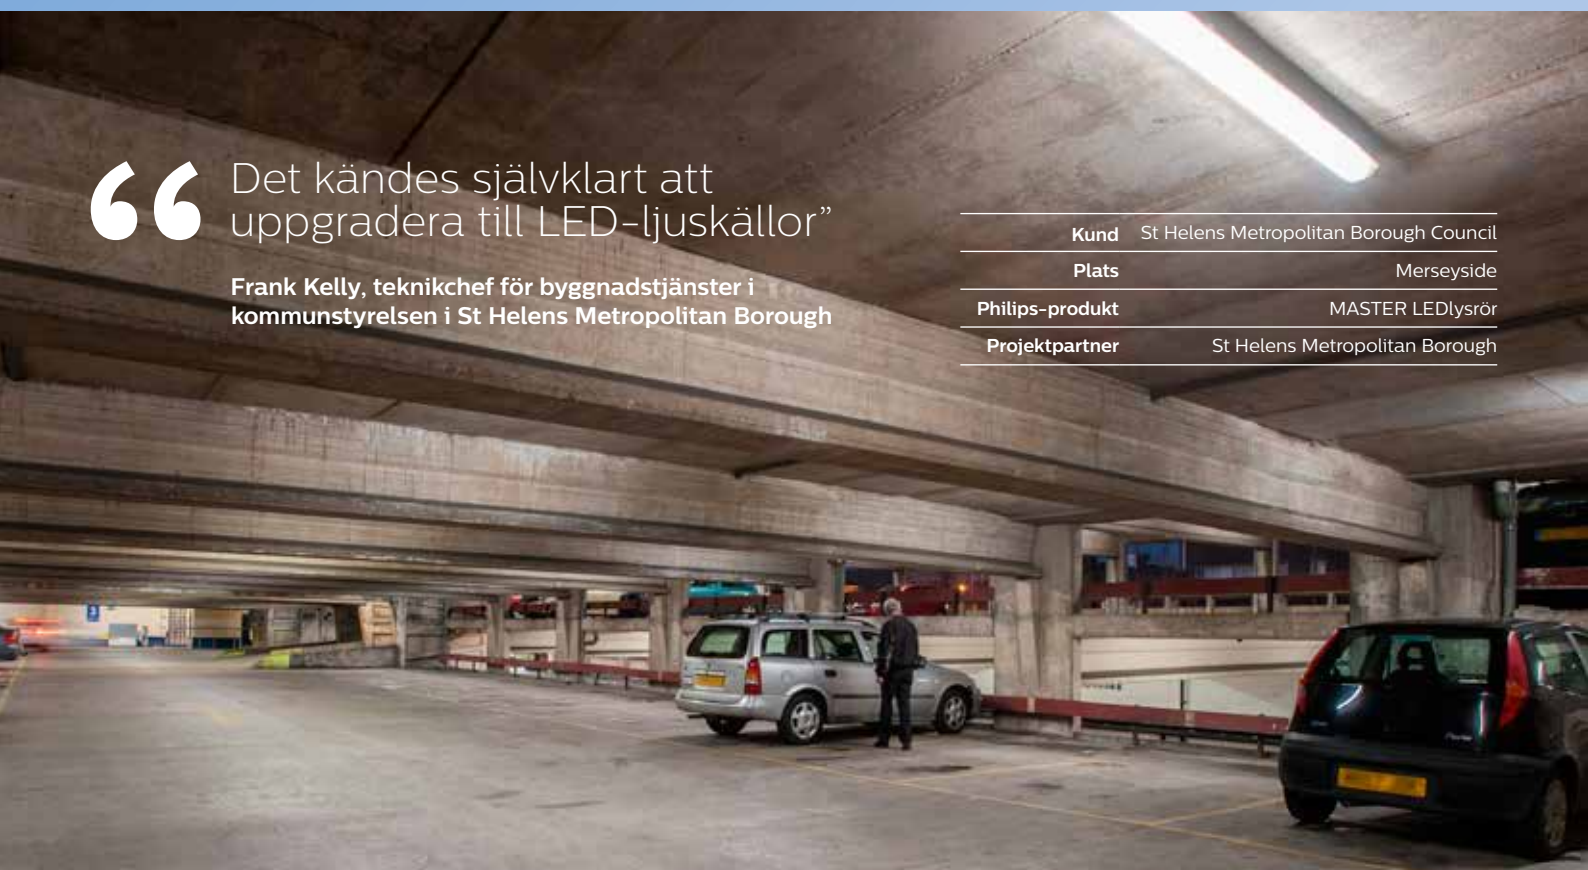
“Det kändes självklart att uppgradera till LED-ljuskällor”

Frank Kelly, teknikchef för byggnadstjänster i kommunstyrelsen i St Helens Metropolitan Borough

| | |
|---|---|
| Kund | St Helens Metropolitan Borough Council |
| Plats | Merseyside |
| Philips-produkt | MASTER LEDlysrör |
| Projektpartner | St Helens Metropolitan Borough |